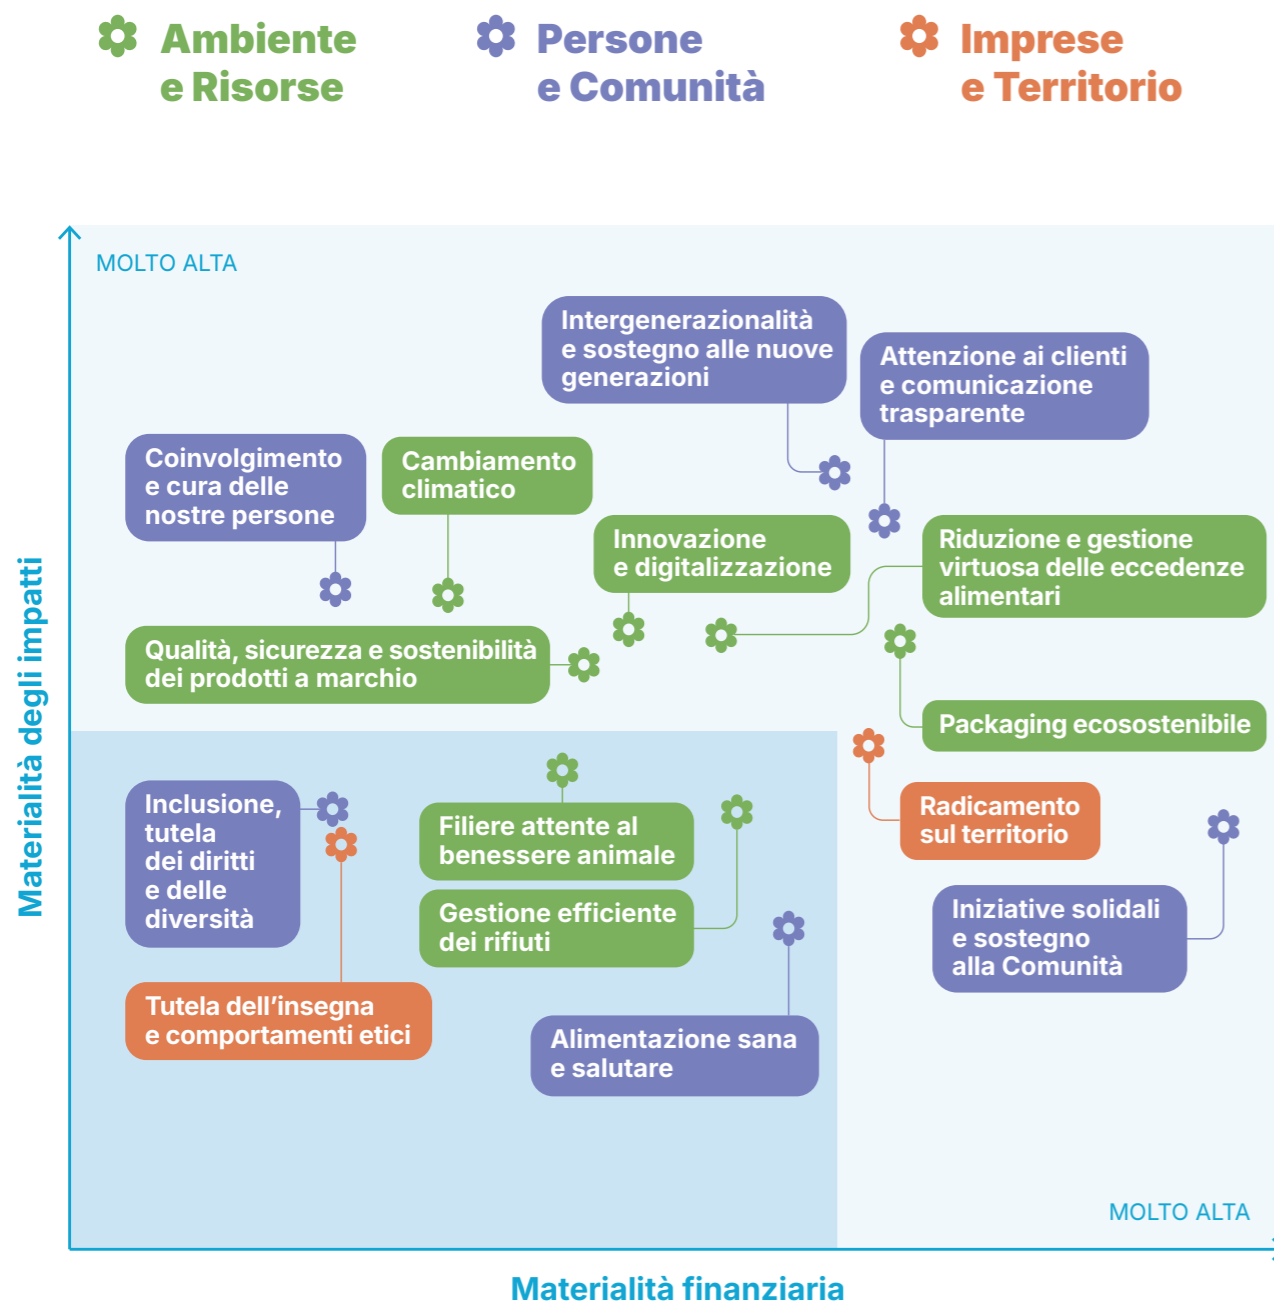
Ambiente e Risorse

Persone e Comunità

Imprese e Territorio

Materialità degli impatti

MOLTO ALTA

Intergenerazionalità e sostegno alle nuove generazioni

Attenzione ai clienti e comunicazione trasparente

Coinvolgimento e cura delle nostre persone

Cambiamento climatico

Innovazione e digitalizzazione

Riduzione e gestione virtuosa delle eccedenze alimentari

Qualità, sicurezza e sostenibilità dei prodotti a marchio

Packaging ecosostenibile

Radicamento sul territorio

Inclusione, tutela dei diritti e delle diversità

Filiere attente al benessere animale

Gestione efficiente dei rifiuti

Iniziative solidali e sostegno alla Comunità

Tutela dell'insegna e comportamenti etici

Alimentazione sana e salutare

MOLTO ALTA

Materialità finanziaria